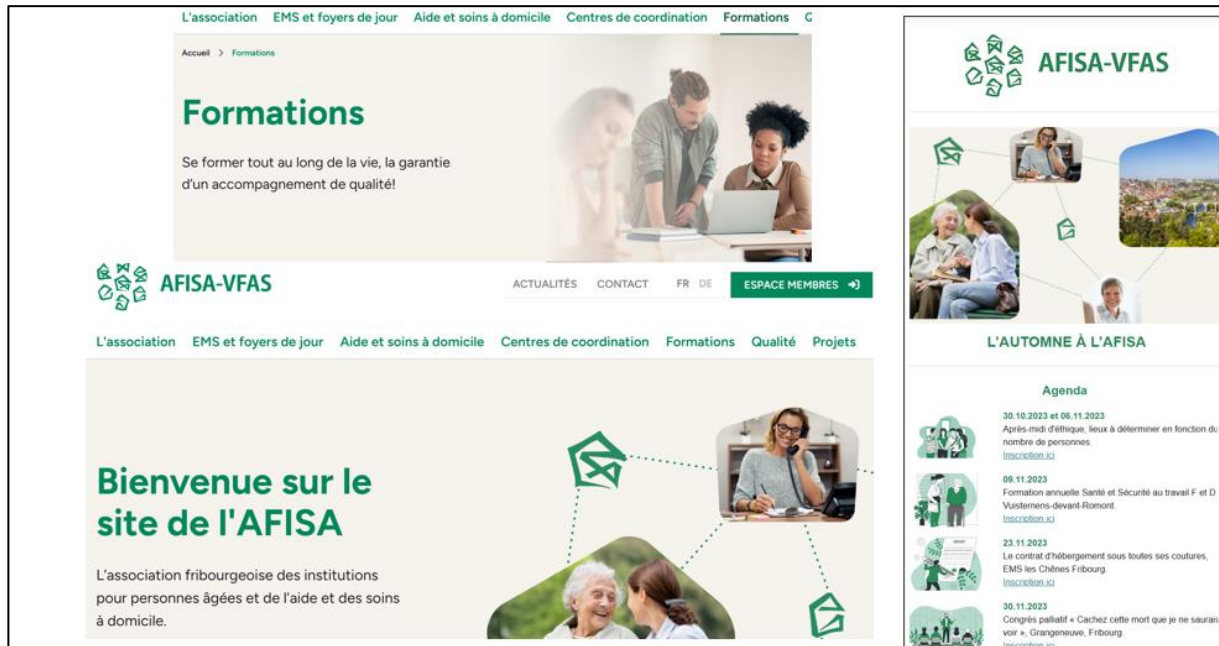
L'association EMS et foyers de jour Aide et soins à domicile Centres de coordination Formations C

Accueil > Formations

Formations

Se former tout au long de la vie, la garantie d'un accompagnement de qualité!

AFISA-VFAS

ACTUALITÉS CONTACT FR DE ESPACE MEMBRES

L'association EMS et foyers de jour Aide et soins à domicile Centres de coordination Formations Qualité Projets

Bienvenue sur le site de l'AFISA

L'association fribourgeoise des institutions pour personnes âgées et de l'aide et des soins à domicile.

AFISA-VFAS

L'AUTOMNE À L'AFISA

Agenda

30.10.2023 et 06.11.2023
Après-midi d'éthique, lieux à déterminer en fonction du nombre de personnes.
Inscription ici

09.11.2023
Formation annuelle Santé et Sécurité au travail F et D Vuisternens-devant-Romont.
Inscription ici

23.11.2023
Le contrat d'hébergement sous toutes ses coutures, EMS les Chênes Fribourg.
Inscription ici

30.11.2023
Congrès palliatif « Cachez cette mort que je ne saurais voir », Grangeneuve, Fribourg.
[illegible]